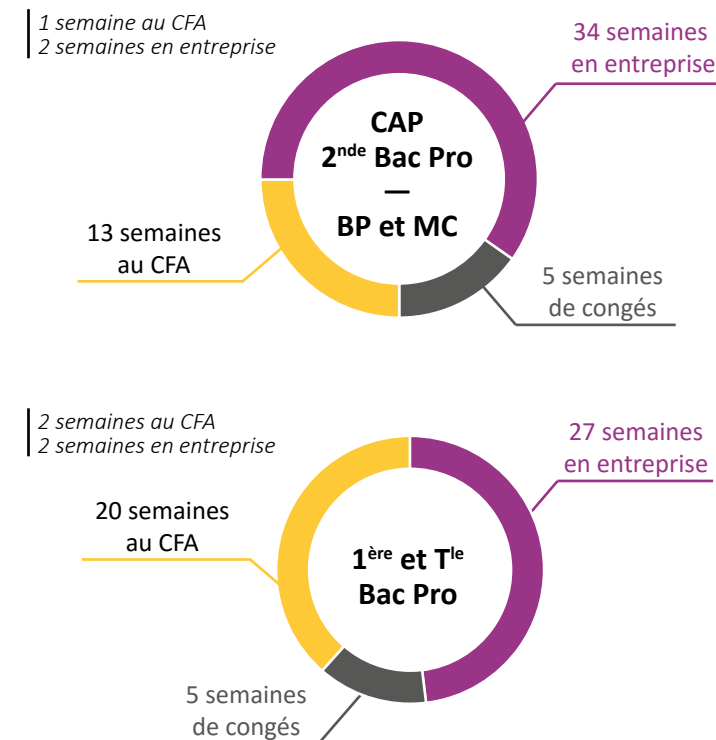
1 semaine au CFA
2 semaines en entreprise

34 semaines en entreprise

CAP
2$^{nde}$ Bac Pro
—
BP et MC

13 semaines au CFA

5 semaines de congés

2 semaines au CFA
2 semaines en entreprise

27 semaines en entreprise

20 semaines au CFA

1$^{ère}$ et T$^{le}$
Bac Pro

5 semaines de congés